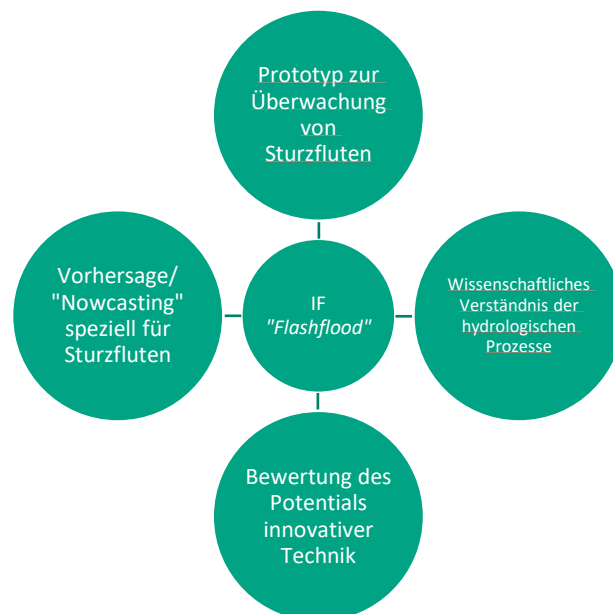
Prototyp zur Überwachung von Sturzfluten

Vorhersage/ "Nowcasting" speziell für Sturzfluten

IF *"Flashflood"*

Wissenschaftliches Verständnis der hydrologischen Prozesse

Bewertung des Potentials innovativer Technik